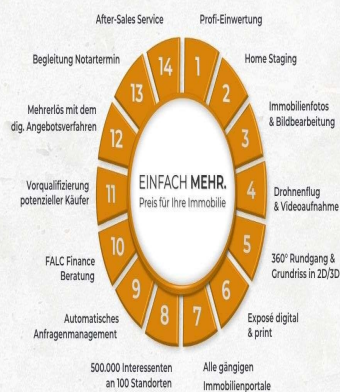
EINFACH MEHR.
Preis für Ihre Immobilie

1
Profi-Einwertung

2
Home Staging

3
Immobilienfotos & Bildbearbeitung

4
Drohnenflug & Videoaufnahme

5
360° Rundgang & Grundriss in 2D/3D

6
Exposé digital & print

7
Alle gängigen Immobilienportale

8
500.000 Interessenten an 100 Standorten

9
Automatisches Anfragenmanagement

10
FALC Finance Beratung

11
Vorqualifizierung potenzieller Käufer

12
Mehrerlös mit dem dig. Angebotsverfahren

13
Begleitung Notartermin

14
After-Sales Service